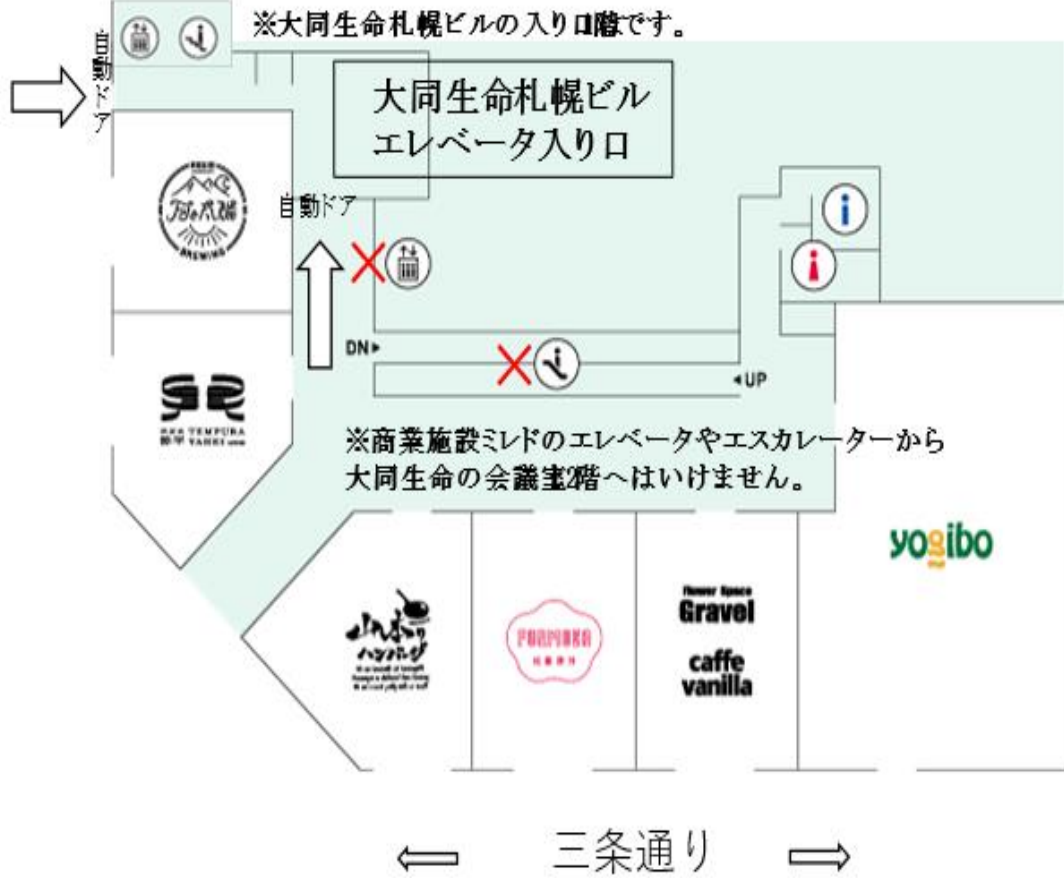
※大同生命札幌ビルの入り口階です。

自動ドア

大同生命札幌ビル
エレベータ入り口

自動ドア

DN▸

◂UP

※商業施設ミレドのエレベータやエスカレーターから
大同生命の会議室2階へはいけません。

TEMPURA
YAHEI

yogibo

Flower Space
Gravel

caffe
vanilla

POROKKO

三条通り